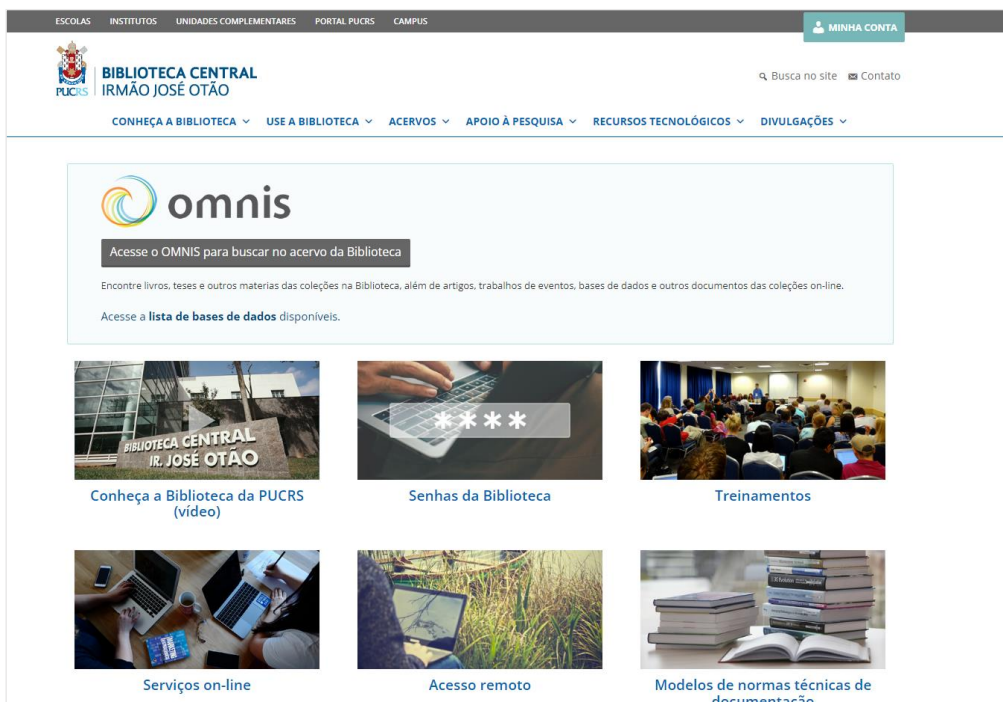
ESCOLAS INSTITUTOS UNIDADES COMPLEMENTARES PORTAL PUCRS CAMPUS

MINHA CONTA

PUCRS

BIBLIOTECA CENTRAL
IRMÃO JOSÉ OTÃO

Busca no site Contato

CONHEÇA A BIBLIOTECA USE A BIBLIOTECA ACERVOS APOIO À PESQUISA RECURSOS TECNOLÓGICOS DIVULGAÇÕES

omnis

Acesse o OMNIS para buscar no acervo da Biblioteca

Encontre livros, teses e outros materias das coleções na Biblioteca, além de artigos, trabalhos de eventos, bases de dados e outros documentos das coleções on-line.

Acesse a lista de bases de dados disponíveis.

BIBLIOTECA CENTRAL
IR. JOSÉ OTÃO

Conheça a Biblioteca da PUCRS (vídeo)

****

Senhas da Biblioteca

Treinamentos

Serviços on-line

Acesso remoto

Modelos de normas técnicas de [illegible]